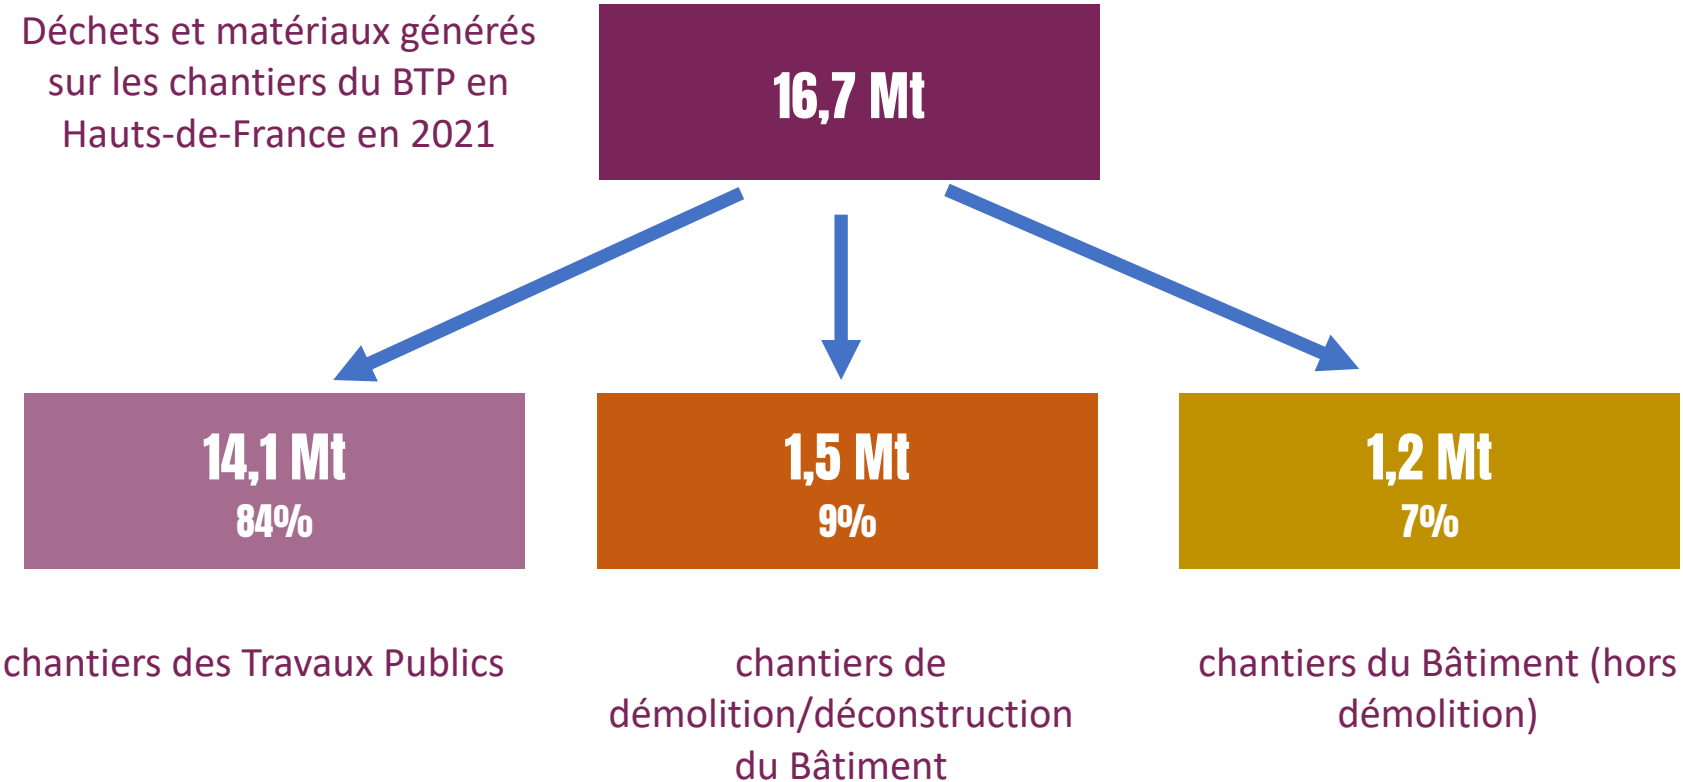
Déchets et matériaux générés sur les chantiers du BTP en Hauts-de-France en 2021

16,7 Mt

14,1 Mt
84%

1,5 Mt
9%

1,2 Mt
7%

chantiers des Travaux Publics

chantiers de démolition/déconstruction du Bâtiment

chantiers du Bâtiment (hors démolition)